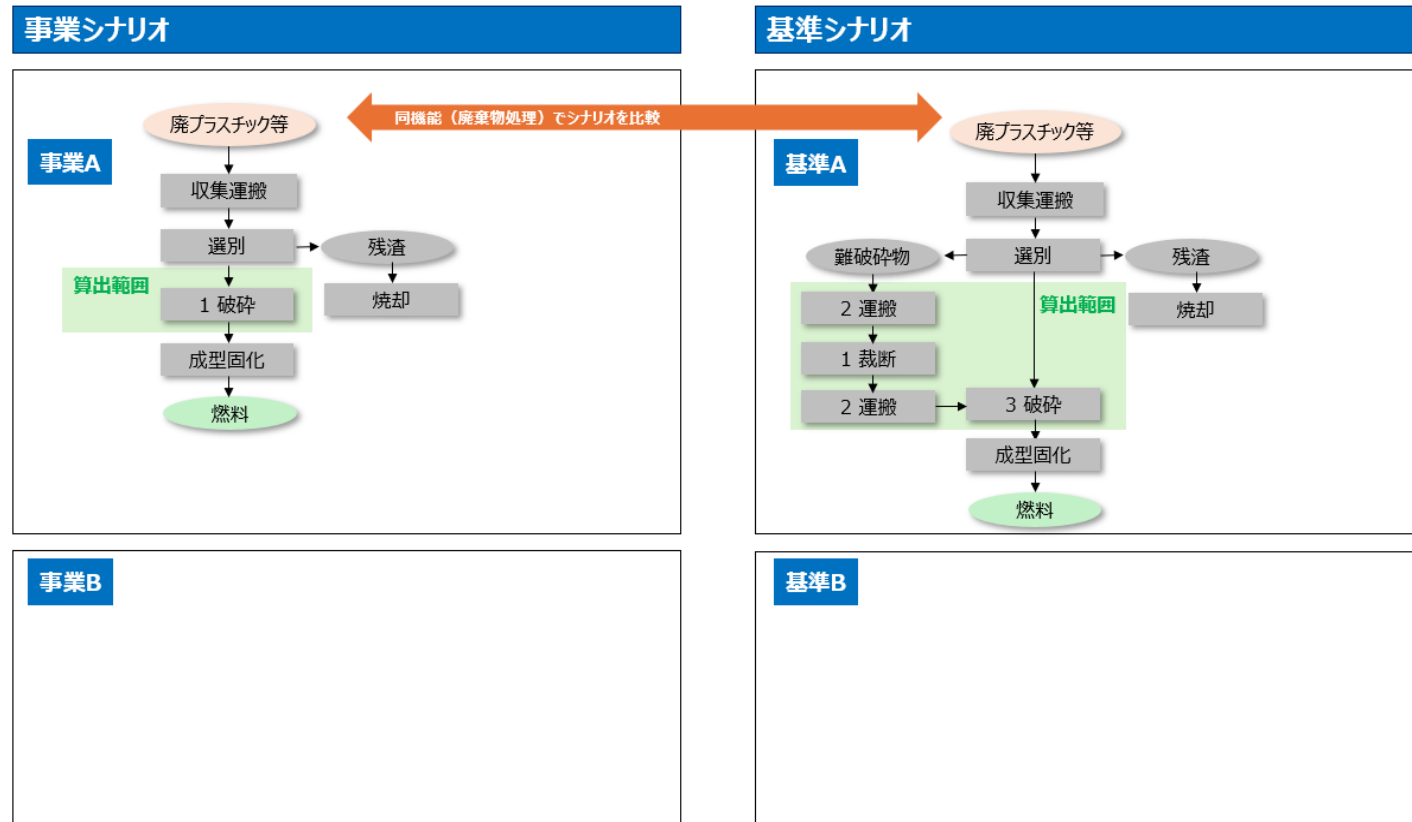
事業シナリオ

基準シナリオ

同機能（廃棄物処理）でシナリオを比較

事業A

廃プラスチック等

収集運搬

選別

残渣

焼却

算出範囲

1 破砕

成型固化

燃料

基準A

廃プラスチック等

収集運搬

選別

難破砕物

残渣

焼却

算出範囲

2 運搬

1 裁断

2 運搬

3 破砕

成型固化

燃料

事業B

基準B